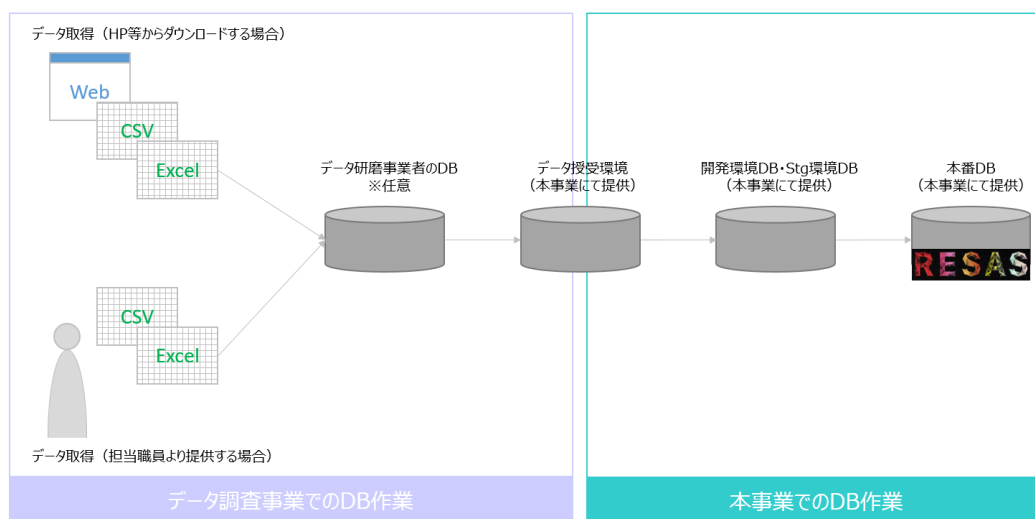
データ取得（HP等からダウンロードする場合）

Web

CSV

Excel

データ研磨事業者のDB
※任意

データ授受環境
（本事業にて提供）

開発環境DB・Stg環境DB
（本事業にて提供）

本番DB
（本事業にて提供）

RESAS

CSV

Excel

データ取得（担当職員より提供する場合）

データ調査事業でのDB作業

本事業でのDB作業